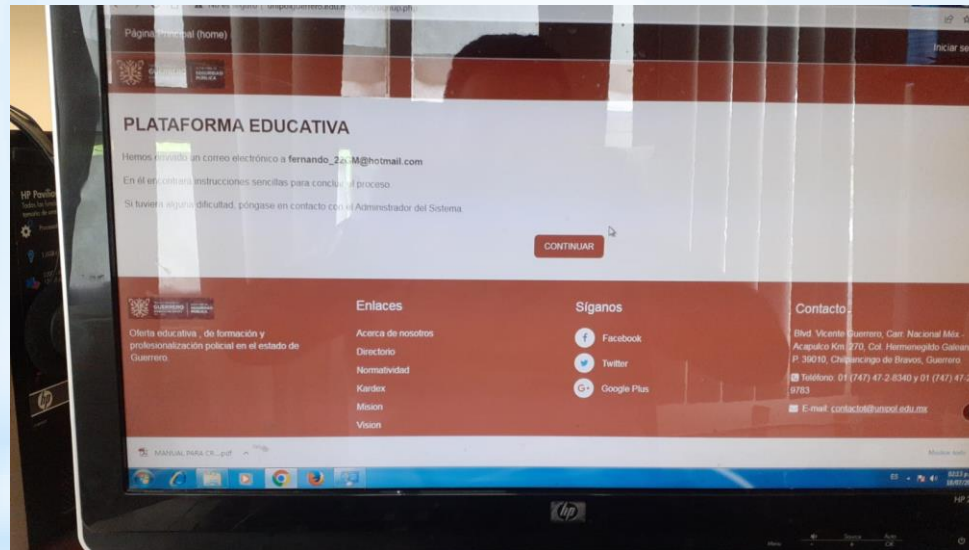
Página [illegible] (home)

Iniciar se

PLATAFORMA EDUCATIVA

Hemos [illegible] un correo electrónico a fernando_2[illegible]M@hotmail.com

En él en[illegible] instrucciones sencillas para conclu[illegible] proceso.

Si tuviera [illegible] dificultad, póngase en contacto co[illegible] Administrador del Sistema.

CONTINUAR

Oferta educativa , de formación y profesionalización policial en el estado de Guerrero.

Enlaces

Acerca de nosotros

Directorio

Normatividad

Kardex

Mision

Vision

Síganos

Facebook

Twitter

Google Plus

Contacto

Blvd. Vicente Guerrero, Carr. Nacional Méx - Acapulco Km 270, Col. Hermenegildo Galean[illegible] P. 39010, Chilpancingo de Bravo, Guerrero.

Teléfono: 01 (747) 47-2-8340 y 01 (747) 47-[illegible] 9783

E-mail: contacto@unipol.edu.mx

MANUAL PARA CR....pdf

HP Pavilion

hp